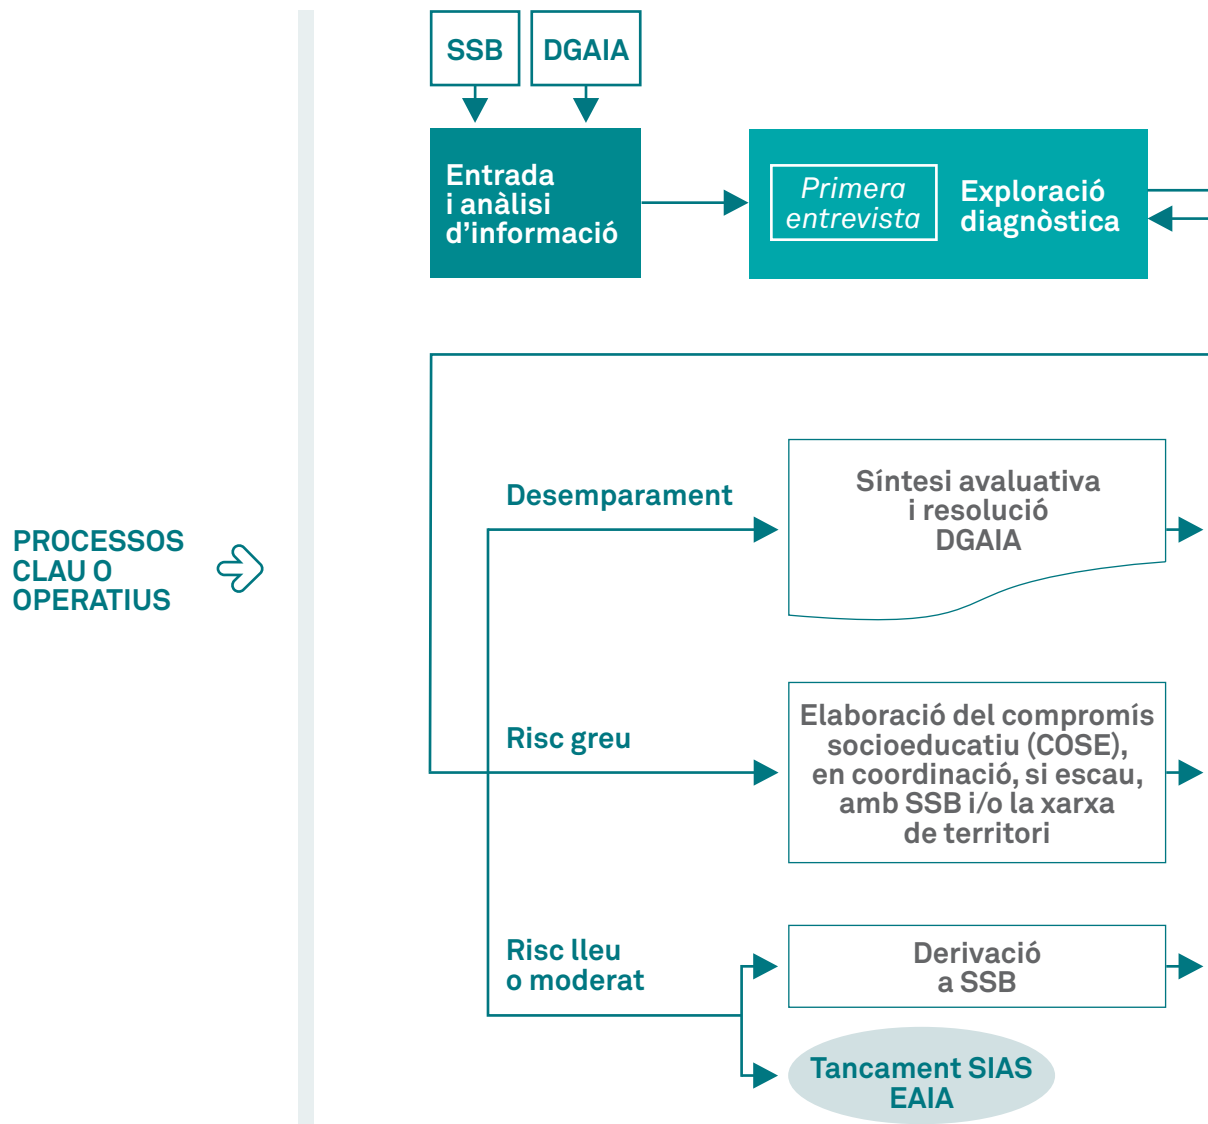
PROCESSOS CLAU O OPERATIUS

SSB

DGAIA

Entrada i anàlisi d'informació

Primera entrevista

Exploració diagnòstica

Desemparament

Síntesi avaluativa i resolució DGAIA

Risc greu

Elaboració del compromís socioeducatiu (COSE), en coordinació, si escau, amb SSB i/o la xarxa de territori

Risc lleu o moderat

Derivació a SSB

Tancament SIAS EAIA